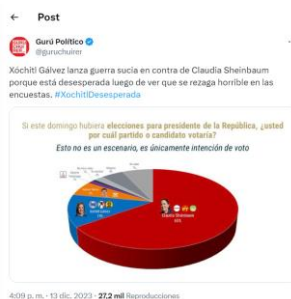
Post

Gurú Político
@guruchuirer

Xóchitl Gálvez lanza guerra sucia en contra de Claudia Sheinbaum porque está desesperada luego de ver que se rezaga horrible en las encuestas. #XochitlDesesperada

Si este domingo hubiera elecciones para presidente de la República, ¿usted por cuál partido o candidato votaría?

Esto no es un escenario, es únicamente intención de voto

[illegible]

Claudia Sheinbaum
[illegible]

4:09 p. m. · 13 dic. 2023 · 27,2 mil Reproducciones